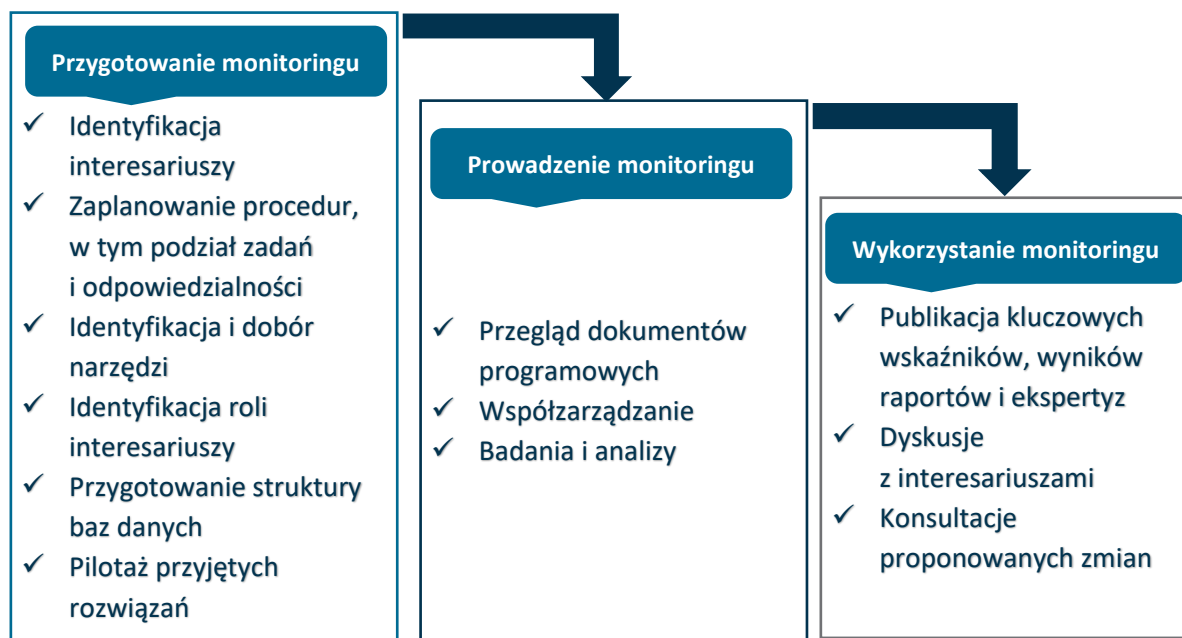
Przygotowanie monitoringu

✓ Identyfikacja interesariuszy
✓ Zaplanowanie procedur, w tym podział zadań i odpowiedzialności
✓ Identyfikacja i dobór narzędzi
✓ Identyfikacja roli interesariuszy
✓ Przygotowanie struktury baz danych
✓ Pilotaż przyjętych rozwiązań

Prowadzenie monitoringu

✓ Przegląd dokumentów programowych
✓ Współzarządzanie
✓ Badania i analizy

Wykorzystanie monitoringu

✓ Publikacja kluczowych wskaźników, wyników raportów i ekspertyz
✓ Dyskusje z interesariuszami
✓ Konsultacje proponowanych zmian